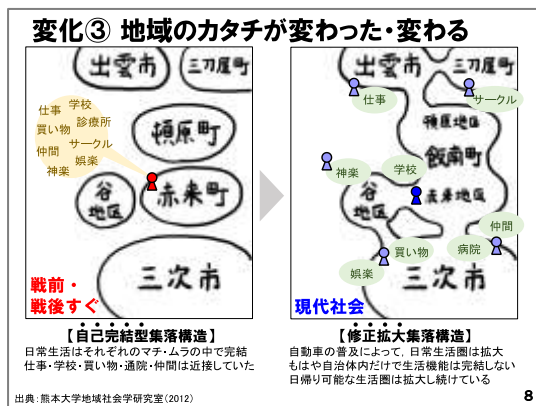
変化③ 地域のカタチが変わった・変わる

出雲市
三刀屋町
仕事
学校
診療所
買い物
頓原町
仲間
サークル
娯楽
神楽
谷地区
赤来町
三次市
戦前・戦後すぐ

出雲市
三刀屋町
仕事
サークル
頓原地区
飯南町
神楽
学校
谷地区
赤来地区
仲間
買い物
病院
娯楽
三次市
現代社会

【自己完結型集落構造】
日常生活はそれぞれのマチ・ムラの中で完結
仕事・学校・買い物・通院・仲間は近接していた

【修正拡大集落構造】
自動車の普及によって，日常生活圏は拡大
もはや自治体内だけで生活機能は完結しない
日帰り可能な生活圏は拡大し続けている

出典：熊本大学地域社会学研究室（2012）
8